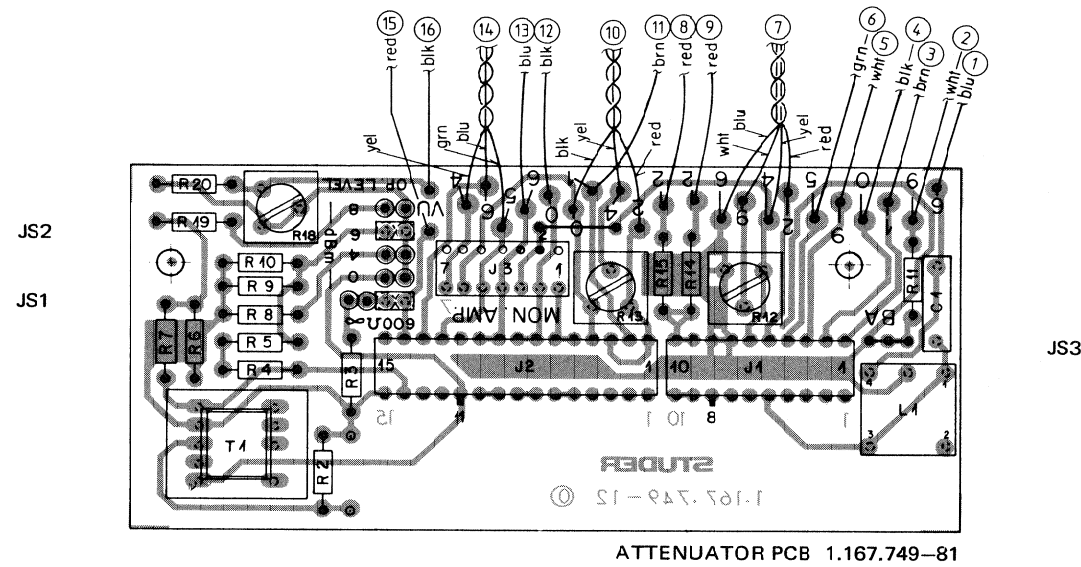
15 red
16 blk
14
13 blu
12 blk
10
11 brn
8 red
9 red
7
6 grn
5 wht
4 blk
3 brn
2 wht
1 blu

yel
grn
blu
blk
yel
red
wht
blu
yel
red

JS2
JS1
JS3

R 20
R 19
R 18
OP. LEVEL
VU
8
6
4
0
dBm
600Ω
R 10
R 9
R 8
R 5
R 4
R 7
R 6
R 3
R 2
T1
7
J 3
1
MON. AMP.
R 13
R 15
R 14
R 12
BA
R 11
C 1
15
J2
1
10
J1
1
15
1
10
1
8
1
L1
4
1
3
2
STUDER
1.167.749-12

ATTENUATOR PCB 1.167.749–81